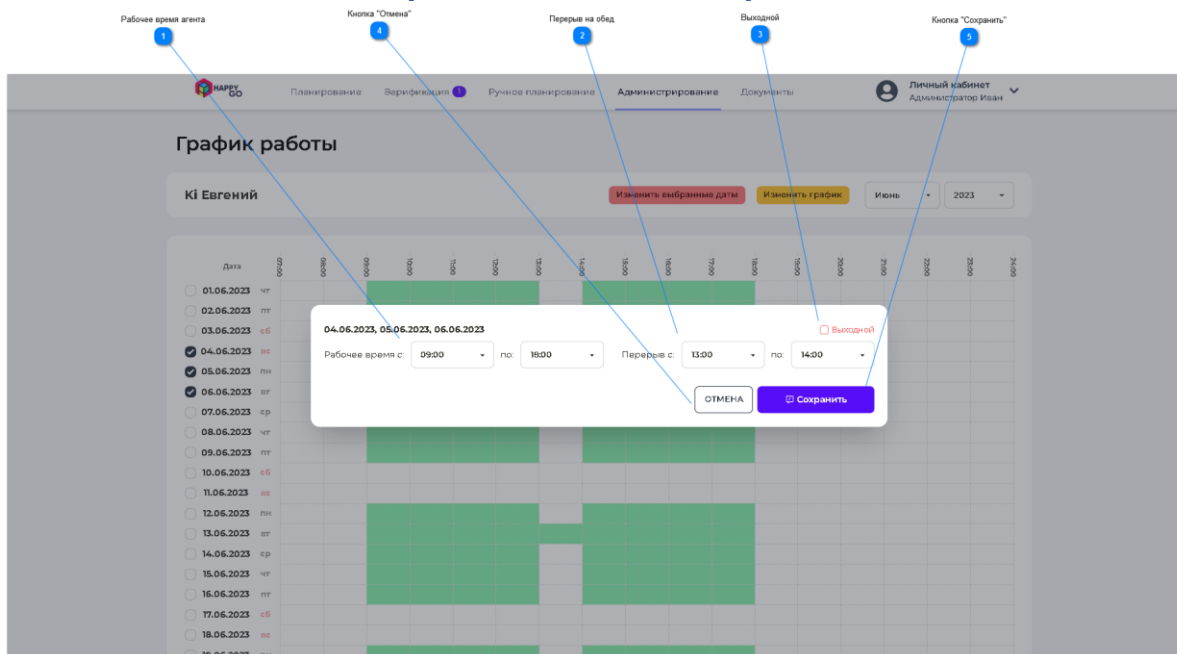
Рабочее время агента
1
Кнопка "Отмена"
4
Перерыв на обед
2
Выходной
3
Кнопка "Сохранить"
5

HAPPY GO
Планирование
Верификация 1
Ручное планирование
Администрирование
Документы
Личный кабинет
Администратор Иван

График работы

Кі Евгений
Изменить выбранные даты
Изменить график
Июнь
2023

Дата
07:00 08:00 09:00 10:00 11:00 12:00 13:00 14:00 15:00 16:00 17:00 18:00 19:00 20:00 21:00 22:00 23:00 24:00

01.06.2023 чт
02.06.2023 пт
03.06.2023 сб
04.06.2023 вс
05.06.2023 пн
06.06.2023 вт
07.06.2023 ср
08.06.2023 чт
09.06.2023 пт
10.06.2023 сб
11.06.2023 вс
12.06.2023 пн
13.06.2023 вт
14.06.2023 ср
15.06.2023 чт
16.06.2023 пт
17.06.2023 сб
18.06.2023 вс

04.06.2023, 05.06.2023, 06.06.2023
Выходной
Рабочее время с: 09:00 по: 18:00
Перерыв с: 13:00 по: 14:00
ОТМЕНА
Сохранить